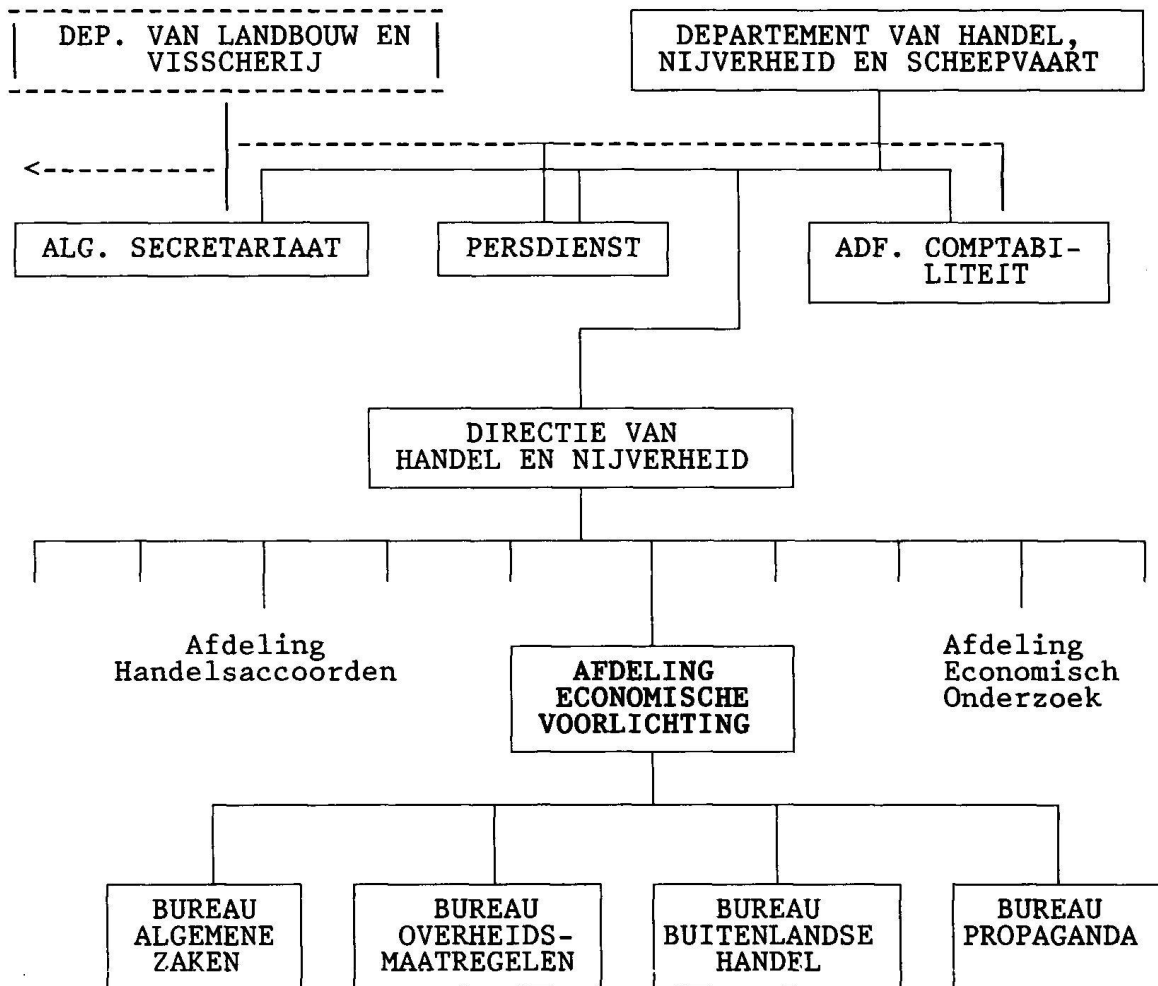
DEP. VAN LANDBOUW EN VISSCHERIJ

DEPARTEMENT VAN HANDEL, NIJVERHEID EN SCHEEPVAART

ALG. SECRETARIAAT

PERSDIENST

ADF. COMPTABILITEIT

DIRECTIE VAN HANDEL EN NIJVERHEID

Afdeling Handelsaccoorden

AFDELING ECONOMISCHE VOORLICHTING

Afdeling Economisch Onderzoek

BUREAU ALGEMENE ZAKEN

BUREAU OVERHEIDSMAATREGELEN

BUREAU BUITENLANDSE HANDEL

BUREAU PROPAGANDA